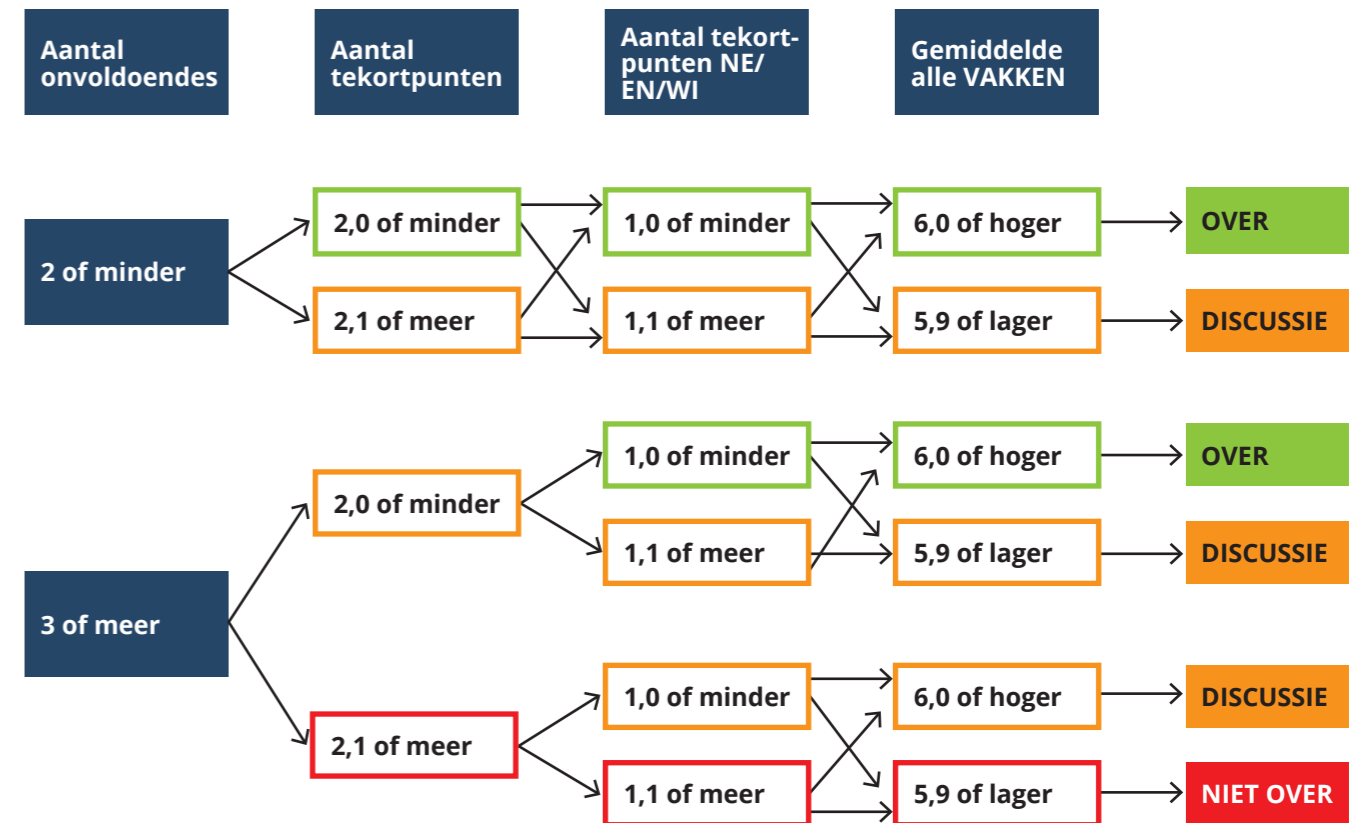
Aantal onvoldoendes

Aantal tekortpunten

Aantal tekortpunten NE/EN/WI

Gemiddelde alle VAKKEN

2 of minder

2,0 of minder

2,1 of meer

1,0 of minder

1,1 of meer

6,0 of hoger

5,9 of lager

OVER

DISCUSSIE

3 of meer

2,0 of minder

1,0 of minder

1,1 of meer

6,0 of hoger

5,9 of lager

OVER

DISCUSSIE

2,1 of meer

1,0 of minder

1,1 of meer

6,0 of hoger

5,9 of lager

DISCUSSIE

NIET OVER